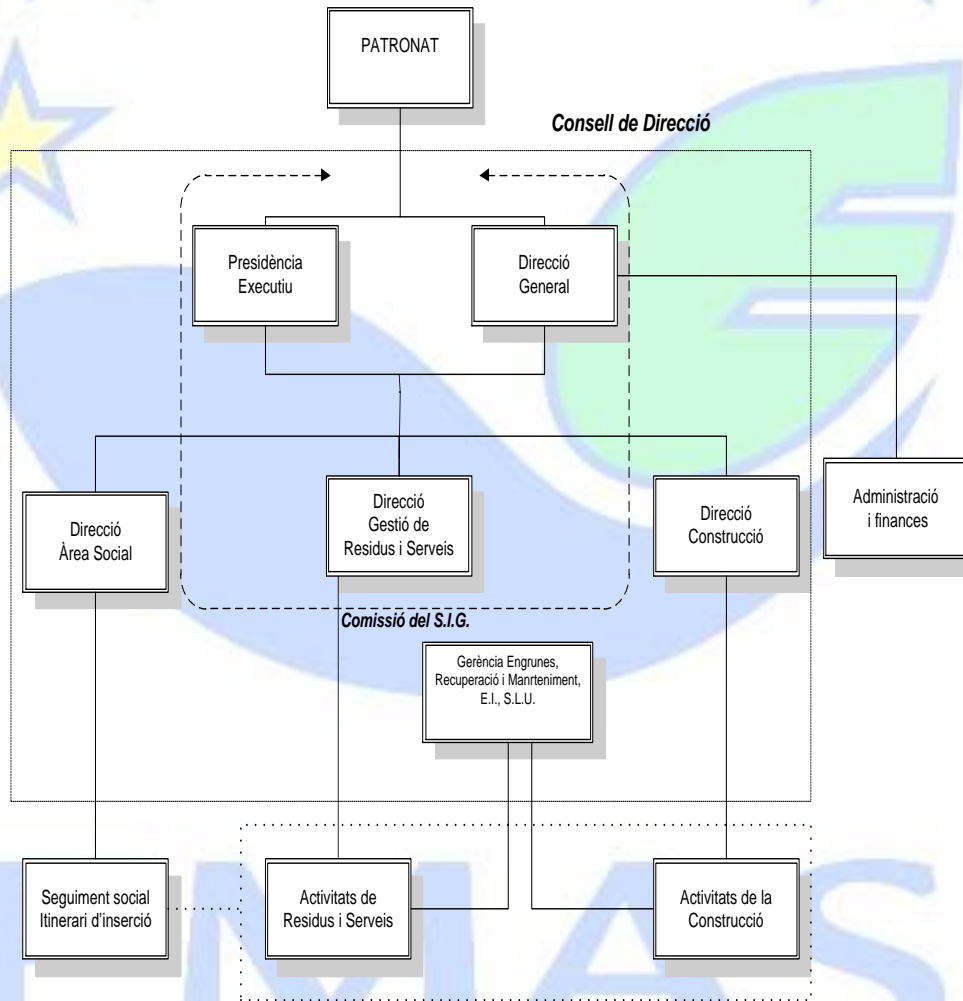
PATRONAT

Consell de Direcció

Presidència Executiu

Direcció General

Administració i finances

Direcció Àrea Social

Direcció Gestió de Residus i Serveis

Direcció Construcció

Comissió del S.I.G.

Gerència Engrunes, Recuperació i Manrteniment, E.I., S.L.U.

Seguiment social Itinerari d'inserció

Activitats de Residus i Serveis

Activitats de la Construcció